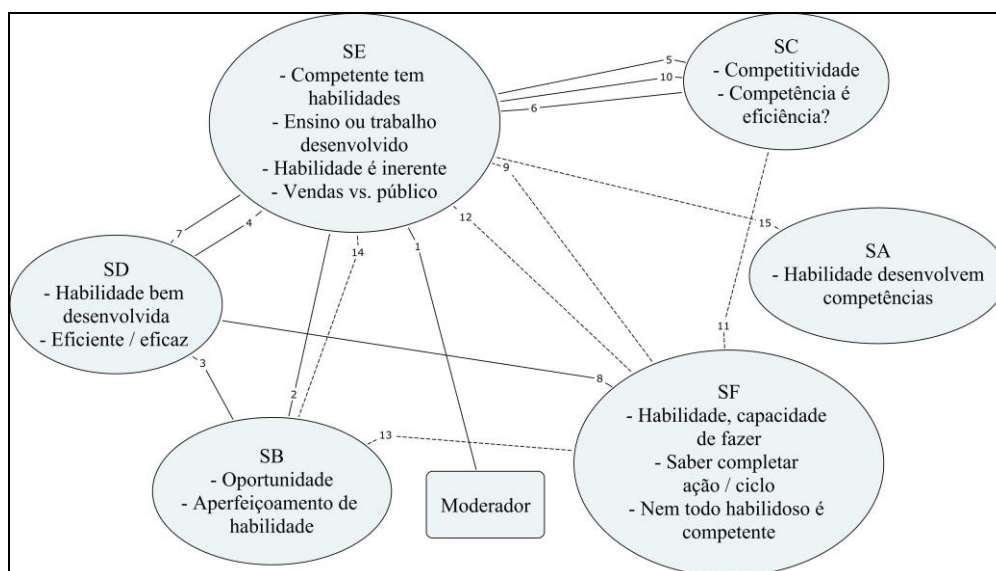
SE
- Competente tem habilidades
- Ensino ou trabalho desenvolvido
- Habilidade é inerente
- Vendas vs. público

SC
- Competitividade
- Competência é eficiência?

5

10

6

9

15

SA
- Habilidade desenvolvem competências

7

4

14

1

12

SD
- Habilidade bem desenvolvida
- Eficiente / eficaz

11

3

8

2

SF
- Habilidade, capacidade de fazer
- Saber completar ação / ciclo
- Nem todo habilidoso é competente

13

SB
- Oportunidade
- Aperfeiçoamento de habilidade

Moderador